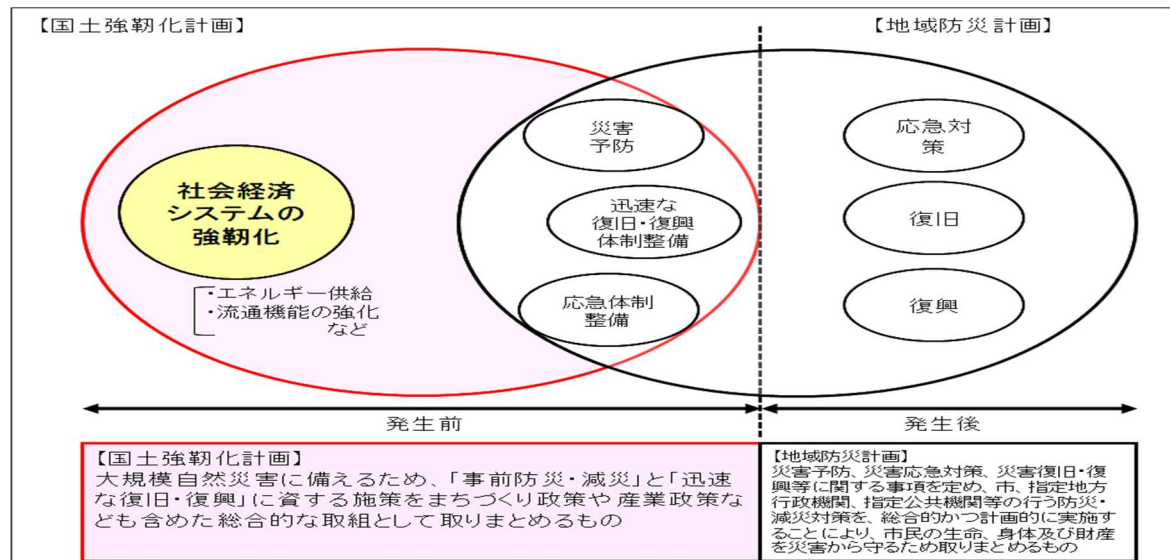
【国土強靭化計画】

【地域防災計画】

社会経済システムの強靭化

・エネルギー供給
・流通機能の強化
など

災害予防

迅速な復旧・復興体制整備

応急体制整備

応急対策

復旧

復興

発生前

発生後

【国土強靭化計画】
大規模自然災害に備えるため、「事前防災・減災」と「迅速な復旧・復興」に資する施策をまちづくり政策や産業政策なども含めた総合的な取組として取りまとめるもの

【地域防災計画】
災害予防、災害応急対策、災害復旧・復興等に関する事項を定め、市、指定地方行政機関、指定公共機関等の行う防災・減災対策を、総合的かつ計画的に実施することにより、市民の生命、身体及び財産を災害から守るため取りまとめるもの